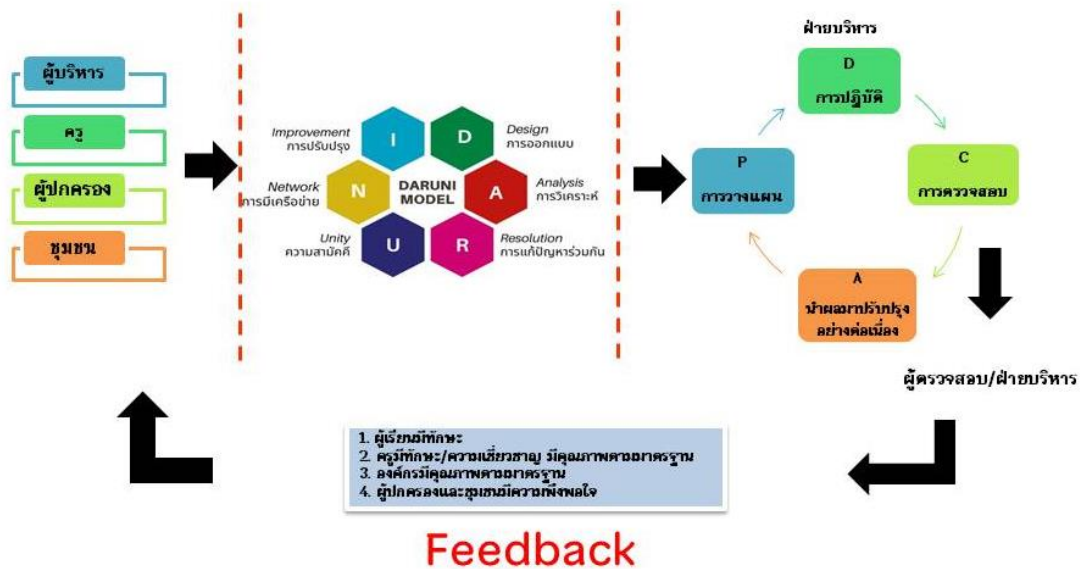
ผู้บริหาร

ครู

ผู้ปกครอง

ชุมชน

Improvement
การปรับปรุง

I

D

Design
การออกแบบ

Network
การมีเครือข่าย

N

DARUNI MODEL

A

Analysis
การวิเคราะห์

Unity
ความสามัคคี

U

R

Resolution
การแก้ปัญหาร่วมกัน

ฝ่ายบริหาร

D
การปฏิบัติ

P
การวางแผน

C
การตรวจสอบ

A
นำผลมาปรับปรุงอย่างต่อเนื่อง

ผู้ตรวจสอบ/ฝ่ายบริหาร

1. ผู้เรียนมีทักษะ
2. ครูมีทักษะ/ความเชี่ยวชาญ มีคุณภาพตามมาตรฐาน
3. องค์กรมีคุณภาพตามมาตรฐาน
4. ผู้ปกครองและชุมชนมีความพึงพอใจ

Feedback